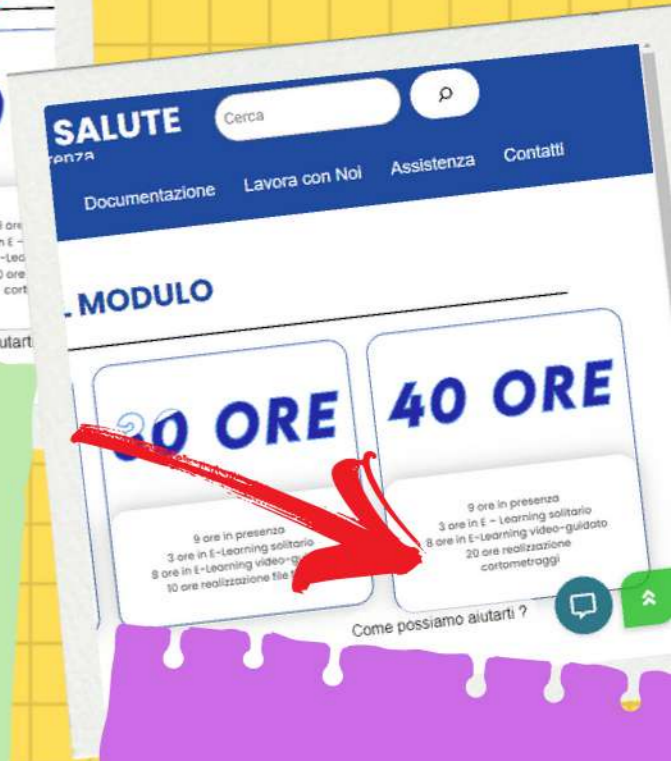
SALUTE
renza

Cerca

Documentazione Lavora con Noi Assistenza Contatti

9 ore
in E –
-Lea
0 ore
cort

iutarti

MODULO

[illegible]0 ORE

9 ore in presenza
3 ore in E-Learning solitario
8 ore in E-Learning video-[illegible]
10 ore realizzazione file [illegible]

40 ORE

9 ore in presenza
3 ore in E – Learning solitario
8 ore in E-Learning video-guidato
20 ore realizzazione cortometraggi

Come possiamo aiutarti ?